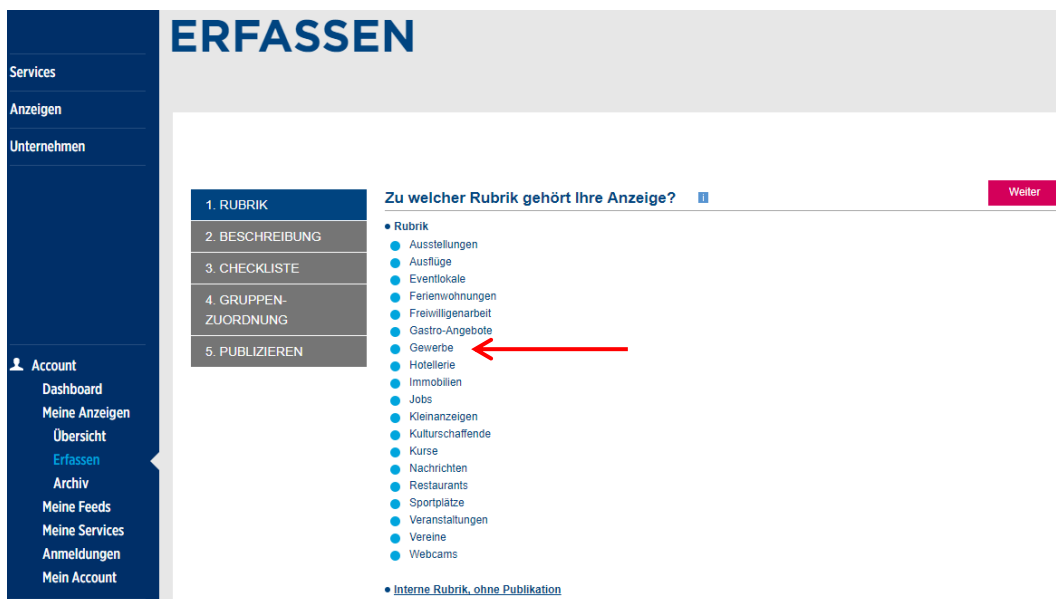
Services
Anzeigen
Unternehmen

Account
Dashboard
Meine Anzeigen
Übersicht
Erfassen
Archiv
Meine Feeds
Meine Services
Anmeldungen
Mein Account

ERFASSEN

1. RUBRIK
2. BESCHREIBUNG
3. CHECKLISTE
4. GRUPPENZUORDNUNG
5. PUBLIZIEREN

Zu welcher Rubrik gehört Ihre Anzeige? i

Weiter

Rubrik
Ausstellungen
Ausflüge
Eventlokale
Ferienwohnungen
Freiwilligenarbeit
Gastro-Angebote
Gewerbe
Hotellerie
Immobilien
Jobs
Kleinanzeigen
Kulturschaffende
Kurse
Nachrichten
Restaurants
Sportplätze
Veranstaltungen
Vereine
Webcams

Interne Rubrik, ohne Publikation